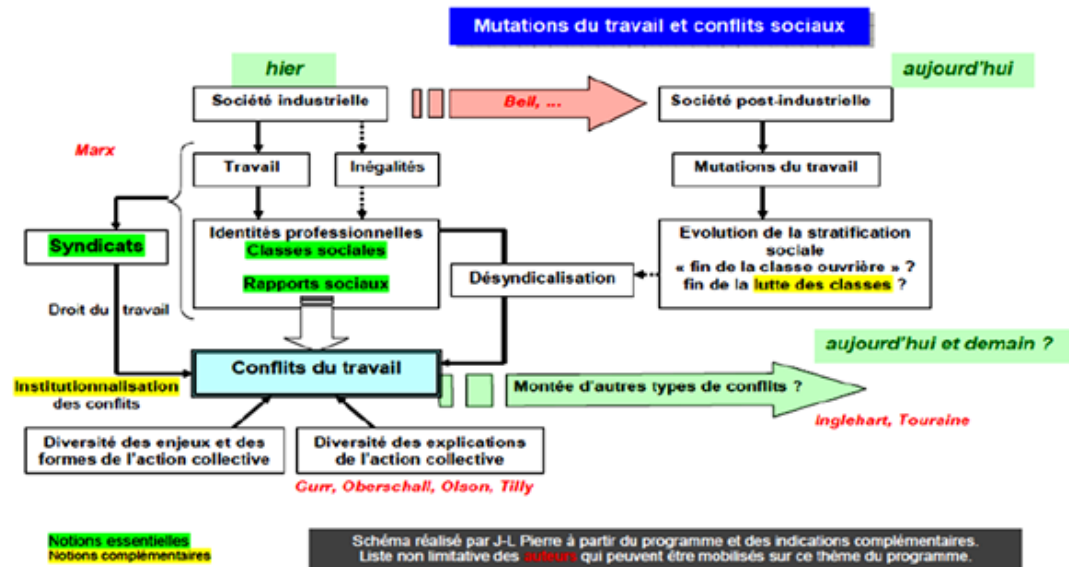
Mutations du travail et conflits sociaux

hier

aujourd'hui

Société industrielle

Bell, ...

Société post-industrielle

Marx

Travail

Inégalités

Mutations du travail

Syndicats

Identités professionnelles
Classes sociales

Rapports sociaux

Désyndicalisation

Evolution de la stratification sociale
« fin de la classe ouvrière » ?
fin de la lutte des classes ?

Droit du travail

aujourd'hui et demain ?

Conflits du travail

Montée d'autres types de conflits ?

Institutionnalisation des conflits

Inglehart, Touraine

Diversité des enjeux et des formes de l'action collective

Diversité des explications de l'action collective

Gurr, Oberschall, Olson, Tilly

Notions essentielles
Notions complémentaires

Schéma réalisé par J-L Pierre à partir du programme et des indications complémentaires.
Liste non limitative des auteurs qui peuvent être mobilisés sur ce thème du programme.